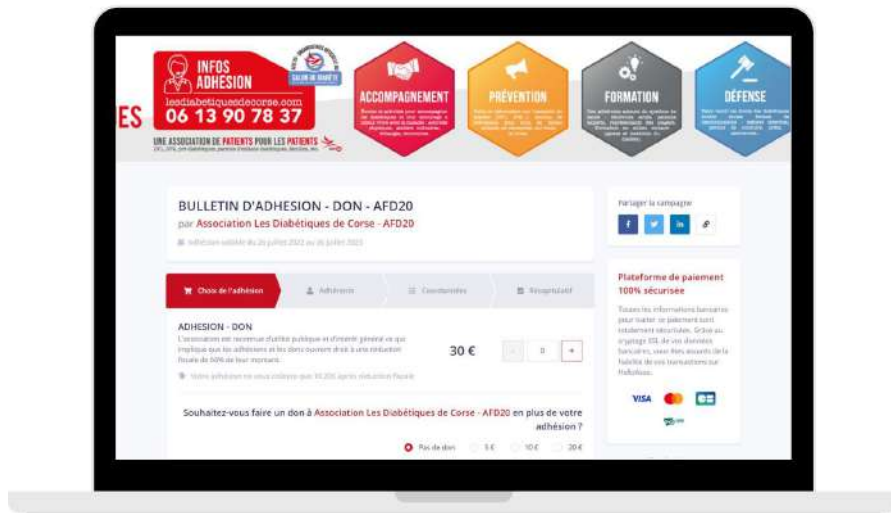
INFOS ADHESION
lesdiabetiquesdecorse.com
06 13 90 78 37
SALON DU DIABÈTE
ES
UNE ASSOCIATION DE PATIENTS POUR LES PATIENTS
ACCOMPAGNEMENT
PRÉVENTION
FORMATION
DÉFENSE

BULLETIN D'ADHESION - DON - AFD20
par Association Les Diabétiques de Corse - AFD20
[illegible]

Choix de l'adhésion
Adhérents
Coordonnées
Récapitulatif

ADHESION - DON
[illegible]
30 €
0
+
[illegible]

Souhaitez-vous faire un don à Association Les Diabétiques de Corse - AFD20 en plus de votre adhésion ?
Pas de don
5 €
10 €
20 €

Partager la campagne
f
in

Plateforme de paiement 100% sécurisée
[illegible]
VISA